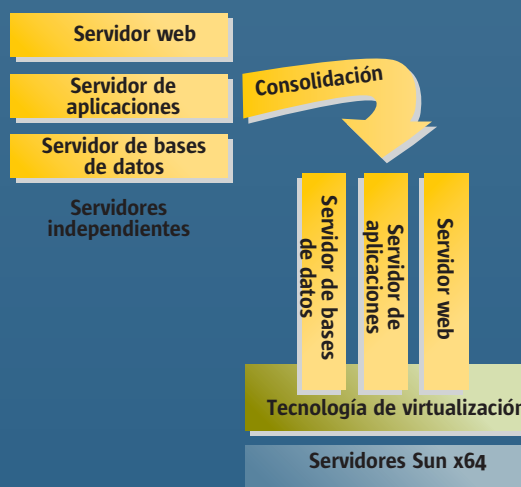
Servidor web

Servidor de aplicaciones

Servidor de bases de datos

Servidores independientes

Consolidación

Servidor de bases de datos

Servidor de aplicaciones

Servidor web

Tecnología de virtualización

Servidores Sun x64